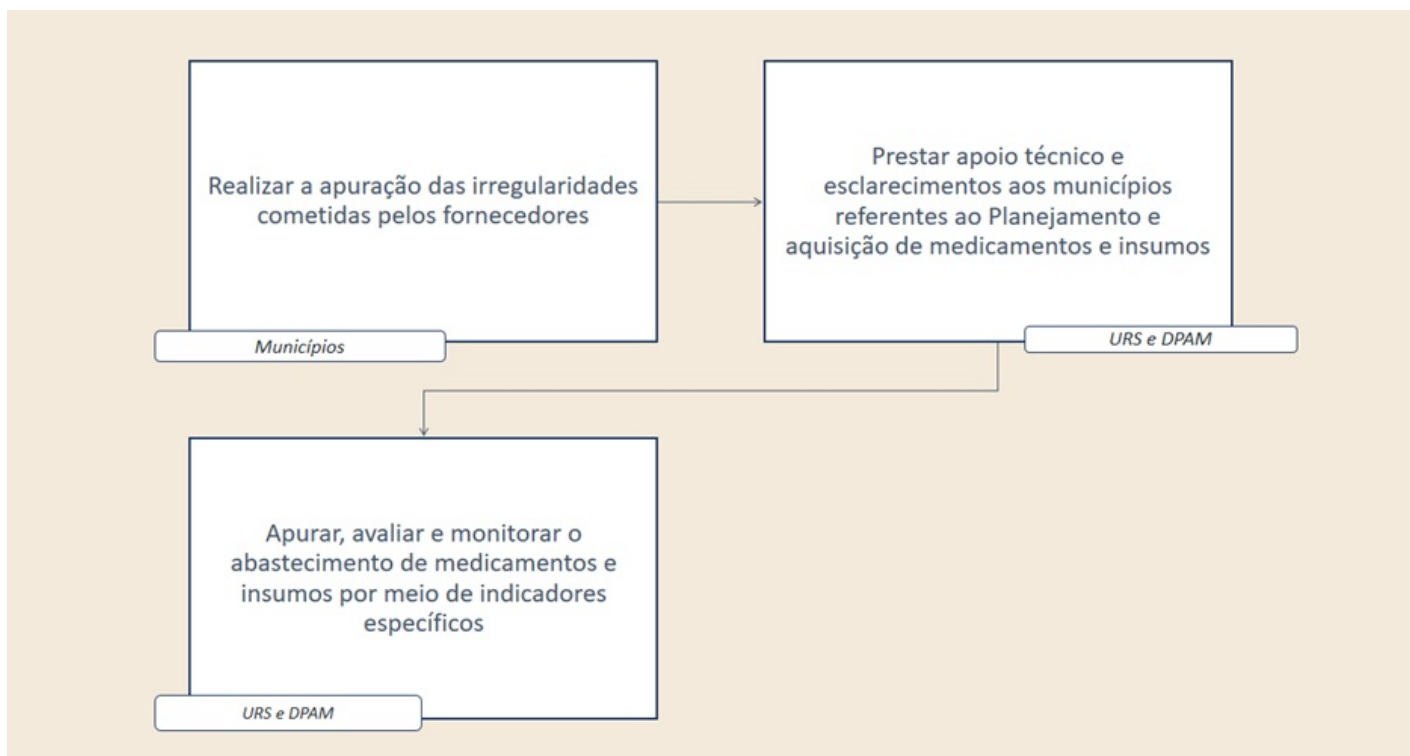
Realizar a apuração das irregularidades cometidas pelos fornecedores

Municípios

Prestar apoio técnico e esclarecimentos aos municípios referentes ao Planejamento e aquisição de medicamentos e insumos

URS e DPAM

Apurar, avaliar e monitorar o abastecimento de medicamentos e insumos por meio de indicadores específicos

URS e DPAM